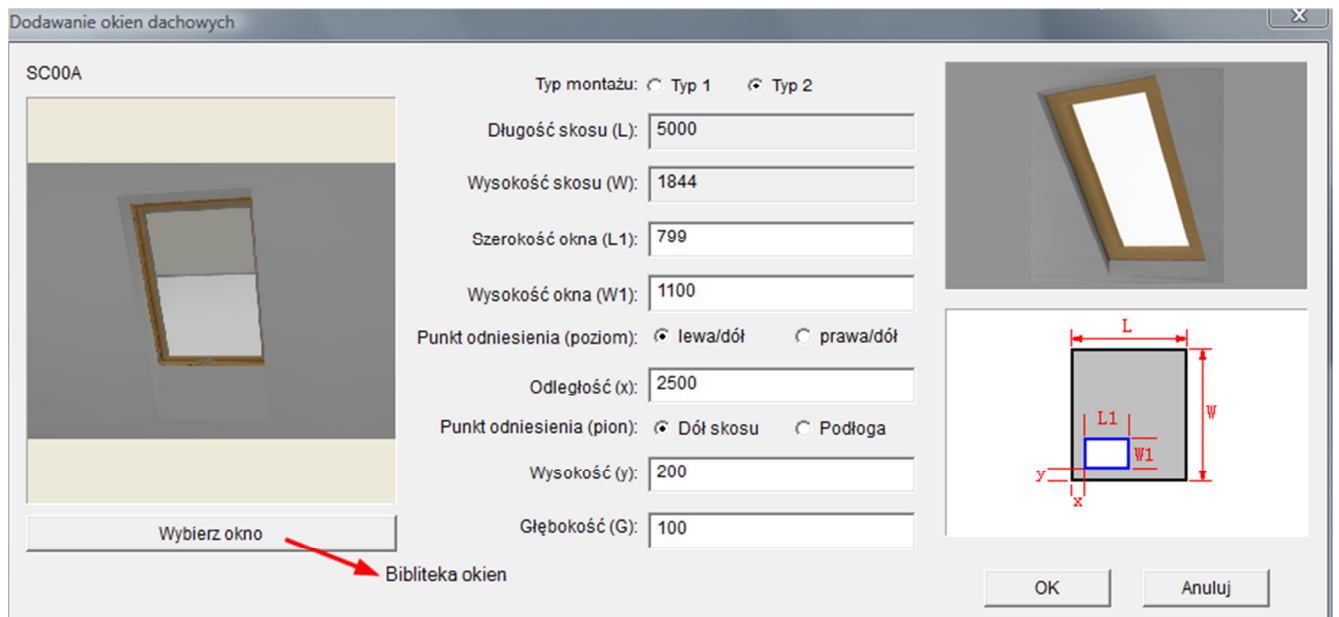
Dodawanie okien dachowych

X

SC00A

Typ montażu: Typ 1 Typ 2

Długość skosu (L): 5000

Wysokość skosu (W): 1844

Szerokość okna (L1): 799

Wysokość okna (W1): 1100

Punkt odniesienia (poziom): lewa/dół prawa/dół

Odległość (x): 2500

Punkt odniesienia (pion): Dół skosu Podłoga

Wysokość (y): 200

Głębokość (G): 100

L
L1
W
W1
y
x

Wybierz okno

Bibliteka okien

OK

Anuluj